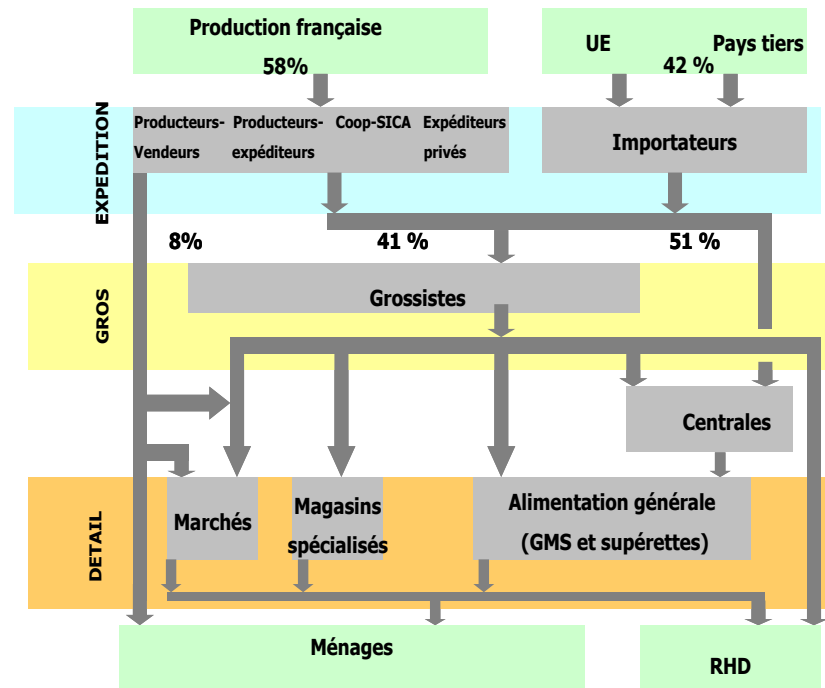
Production française
58%

UE
Pays tiers
42 %

EXPEDITION

Producteurs-Vendeurs
Producteurs-expéditeurs
Coop-SICA
Expéditeurs privés

Importateurs

8%
41 %
51 %

GROS

Grossistes

Centrales

DETAIL

Marchés
Magasins spécialisés
Alimentation générale (GMS et supérettes)

Ménages
RHD